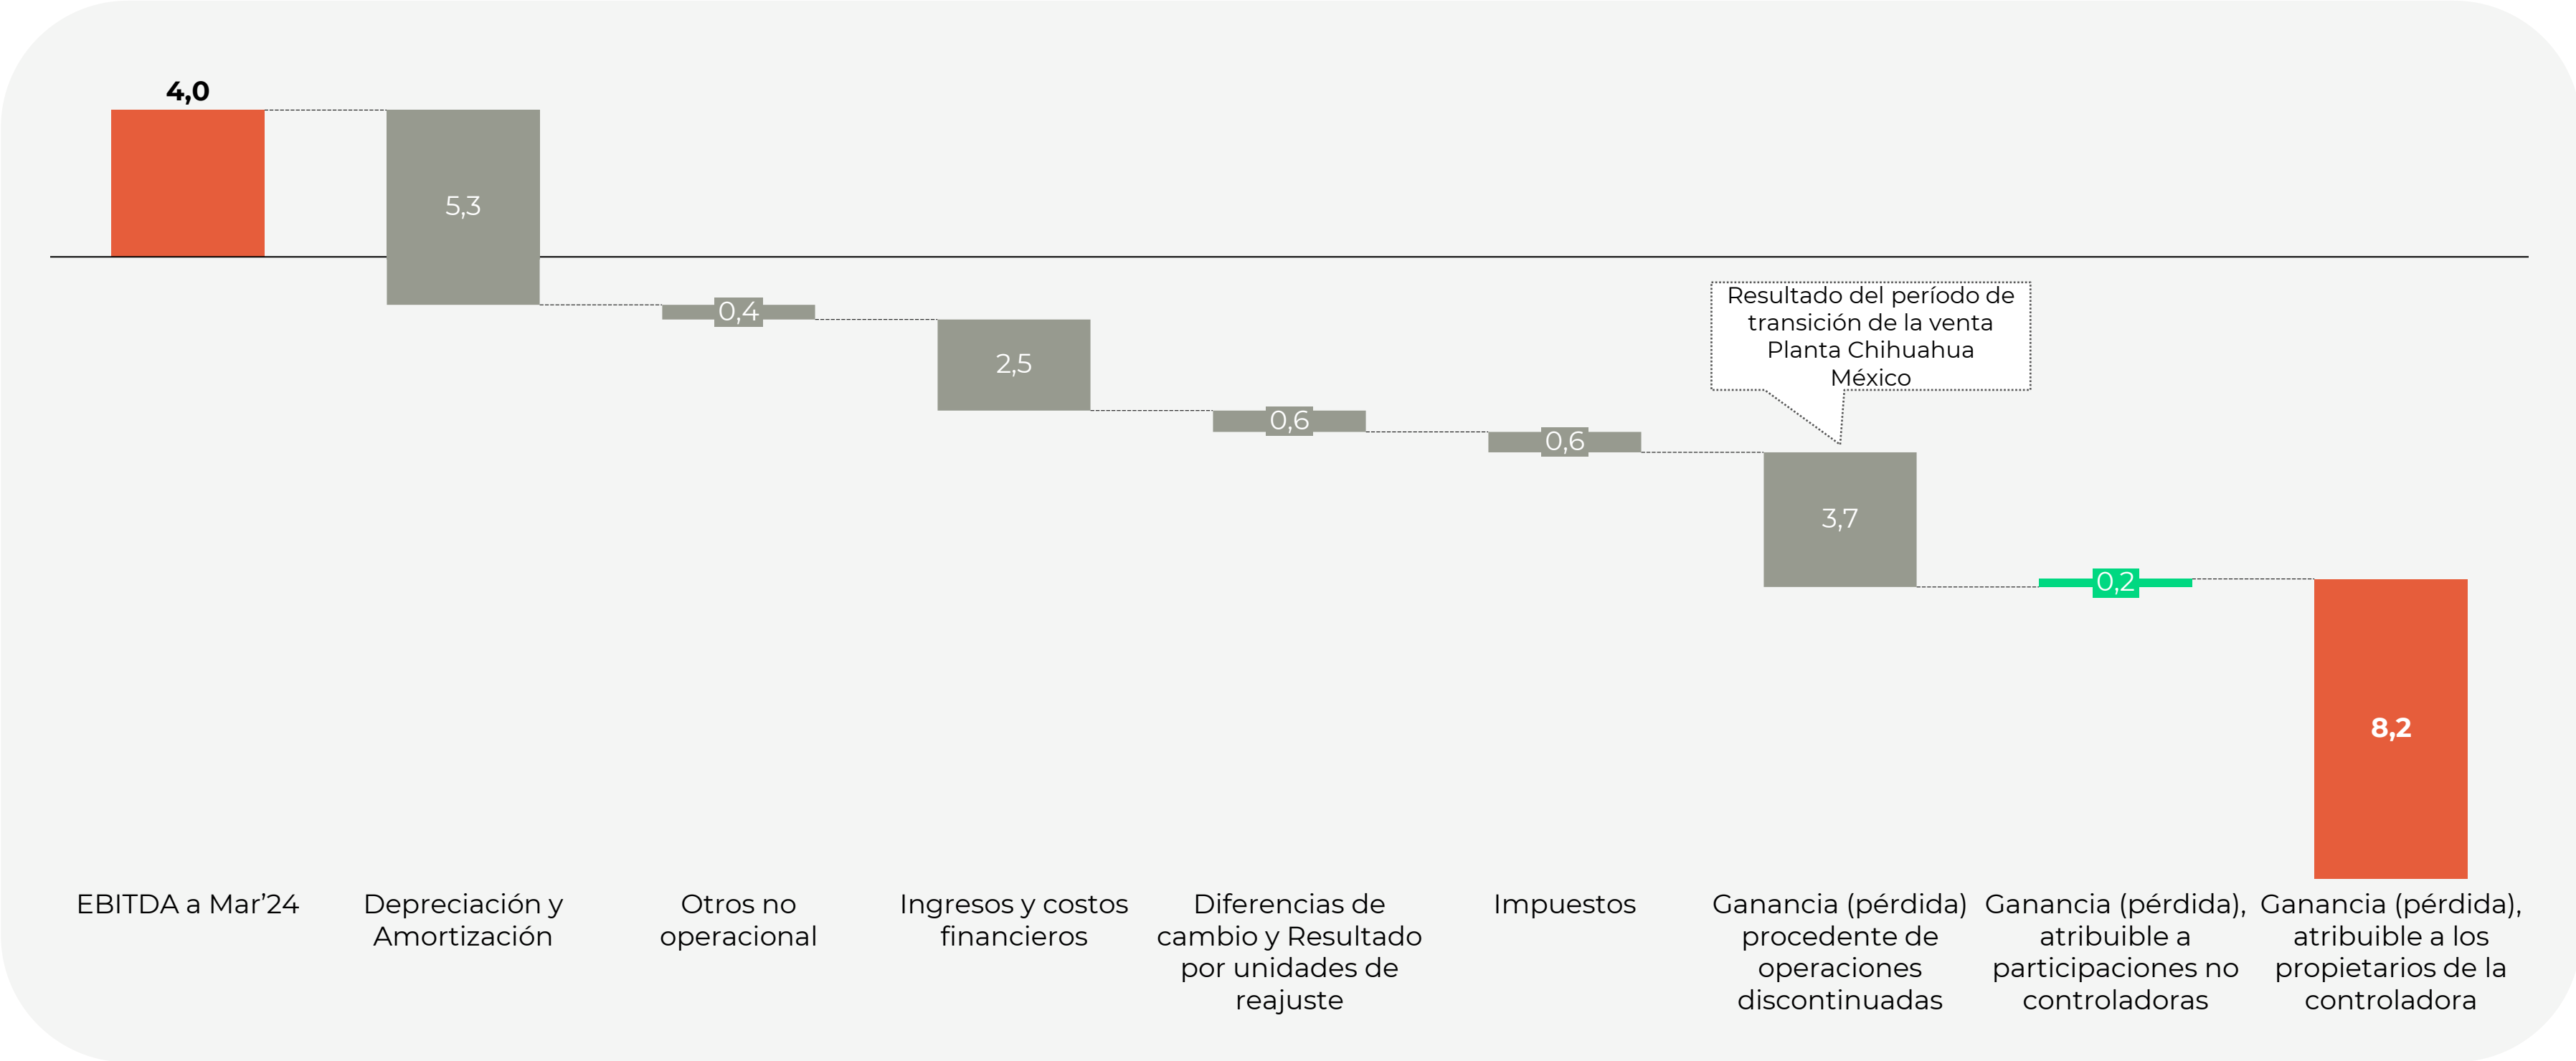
4,0

5,3

0,4

2,5

0,6

0,6

Resultado del período de transición de la venta Planta Chihuahua México

3,7

0,2

8,2

EBITDA a Mar'24

Depreciación y Amortización

Otros no operacional

Ingresos y costos financieros

Diferencias de cambio y Resultado por unidades de reajuste

Impuestos

Ganancia (pérdida) procedente de operaciones discontinuadas

Ganancia (pérdida), atribuible a participaciones no controladoras

Ganancia (pérdida), atribuible a los propietarios de la controladora